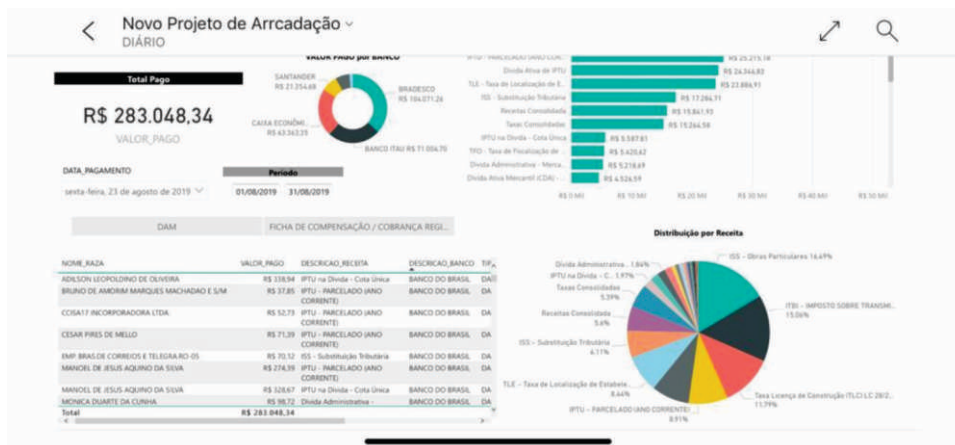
Novo Projeto de Arrcadação
DIÁRIO

Total Pago
R$ 283.048,34
VALOR_PAGO

VALOR PAGO por BANCO
SANTANDER R$ 21.354,68
BRADESCO R$ 104.071,26
CAIXA ECONÔMI... R$ 63.363,39
BANCO ITAU R$ 71.004,70

IPTU - PARCELADO (ANO COR... R$ 25.215,18
Divida Ativa de IPTU R$ 24.344,83
TLE - Taxa de Localização de E... R$ 23.884,91
ISS - Substituição Tributária R$ 17.264,11
Receitas Consolidada R$ 15.861,93
Taxas Consolidadas R$ 15.264,58
IPTU na Divida - Cota Única R$ 5.587,81
TFO - Taxa de Fiscalização de ... R$ 5.420,62
Divida Administrativa - Merca... R$ 5.218,69
Divida Ativa Mercantil (CDA) - ... R$ 4.526,59
R$ 0 Mil R$ 10 Mil R$ 20 Mil R$ 30 Mil R$ 40 Mil R$ 50 Mil

DATA_PAGAMENTO
sexta-feira, 23 de agosto de 2019
Periodo
01/08/2019 31/08/2019

DAM
FICHA DE COMPENSAÇÃO / COBRANÇA REGI...

| NOME_RAZA | VALOR_PAGO | DESCRICAO_RECEITA | DESCRICAO_BANCO | TIP |
|---|---|---|---|---|
| ADILSON LEOPOLDINO DE OLIVEIRA | R$ 338,94 | IPTU na Divida - Cota Única | BANCO DO BRASIL | DA |
| BRUNO DE AMORIM MARQUES MACHADO E S/M | R$ 37,85 | IPTU - PARCELADO (ANO CORRENTE) | BANCO DO BRASIL | DA |
| CCISA17 INCORPORADORA LTDA | R$ 52,73 | IPTU - PARCELADO (ANO CORRENTE) | BANCO DO BRASIL | DA |
| CESAR PIRES DE MELLO | R$ 71,39 | IPTU - PARCELADO (ANO CORRENTE) | BANCO DO BRASIL | DA |
| EMP. BRAS.DE CORREIOS E TELEGRA.RO-05 | R$ 70,12 | ISS - Substituição Tributária | BANCO DO BRASIL | DA |
| MANOEL DE JESUS AQUINO DA SILVA | R$ 274,39 | IPTU - PARCELADO (ANO CORRENTE) | BANCO DO BRASIL | DA |
| MANOEL DE JESUS AQUINO DA SILVA | R$ 328,67 | IPTU na Divida - Cota Única | BANCO DO BRASIL | DA |
| MONICA DUARTE DA CUNHA | R$ 98,72 | Divida Administrativa - | BANCO DO BRASIL | DA |
| Total | R$ 283.048,34 | | | |

Distribuição por Receita
Divida Administrativa... 1,84%
IPTU na Divida - C... 1,97%
Taxas Consolidadas 5,39%
Receitas Consolidada 5,6%
ISS - Substituição Tributária 6,11%
TLE - Taxa de Localização de Estabele... 8,44%
IPTU - PARCELADO (ANO CORRENTE) 8,91%
ISS - Obras Particulares 16,49%
ITBI - IMPOSTO SOBRE TRANSMI... 15,06%
Taxa Licença de Construção (TLC) LC 28/2... 11,79%